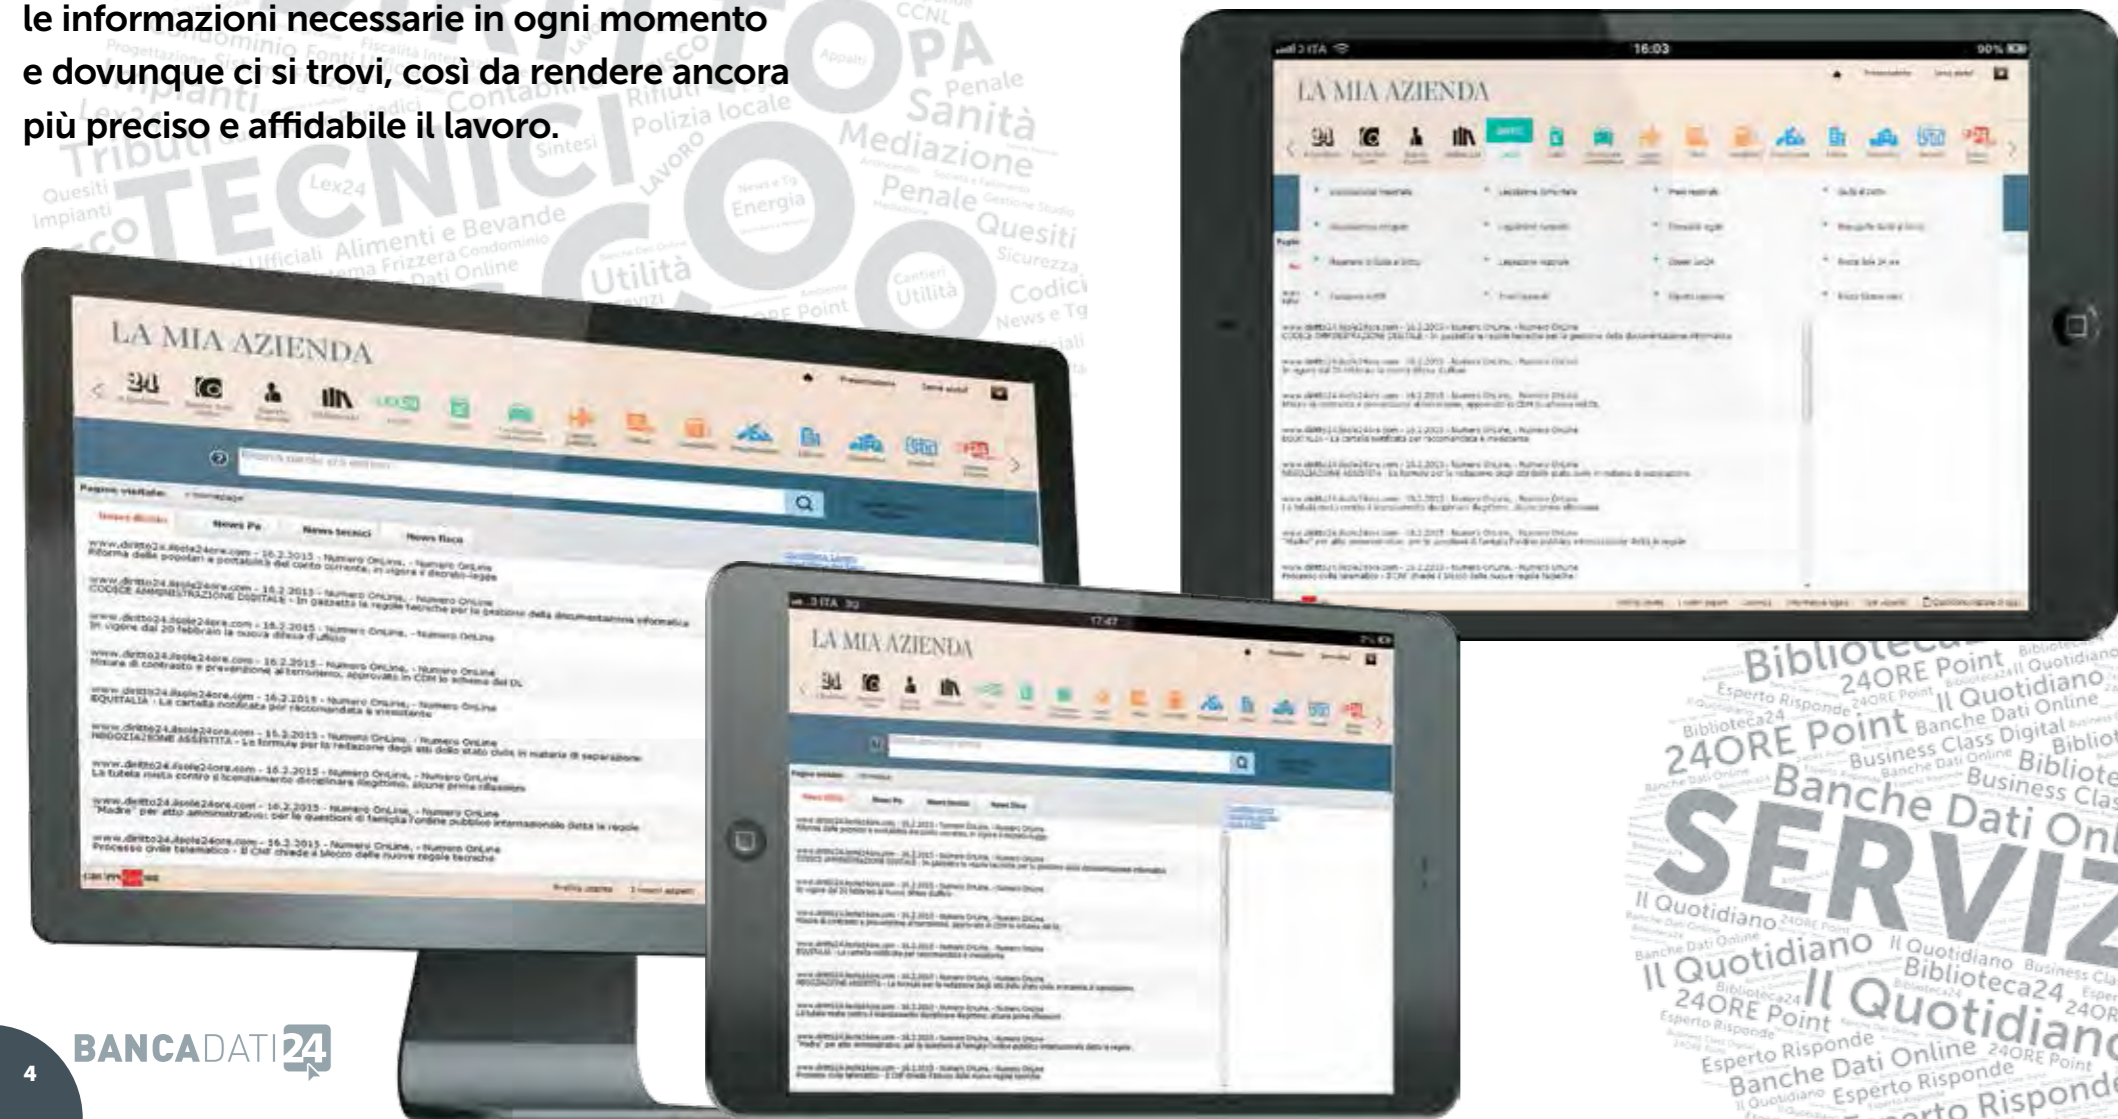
le informazioni necessarie in ogni momento e dovunque ci si trovi, così da rendere ancora più preciso e affidabile il lavoro.

TECNICI
PA
Sanità
Mediazione
Penale
Quesiti
Codici
Utilità
Energia
Contabile
Polizia locale
Lex24
Alimenti e Bevande
Tributi
Impianti
CCNL

LA MIA AZIENDA

LA MIA AZIENDA

LA MIA AZIENDA

SERVIZ
Banche Dati Online
24ORE Point
Il Quotidiano
Biblioteca24
Business Class Digital
Esperto Risponde

4

BANCADATI24